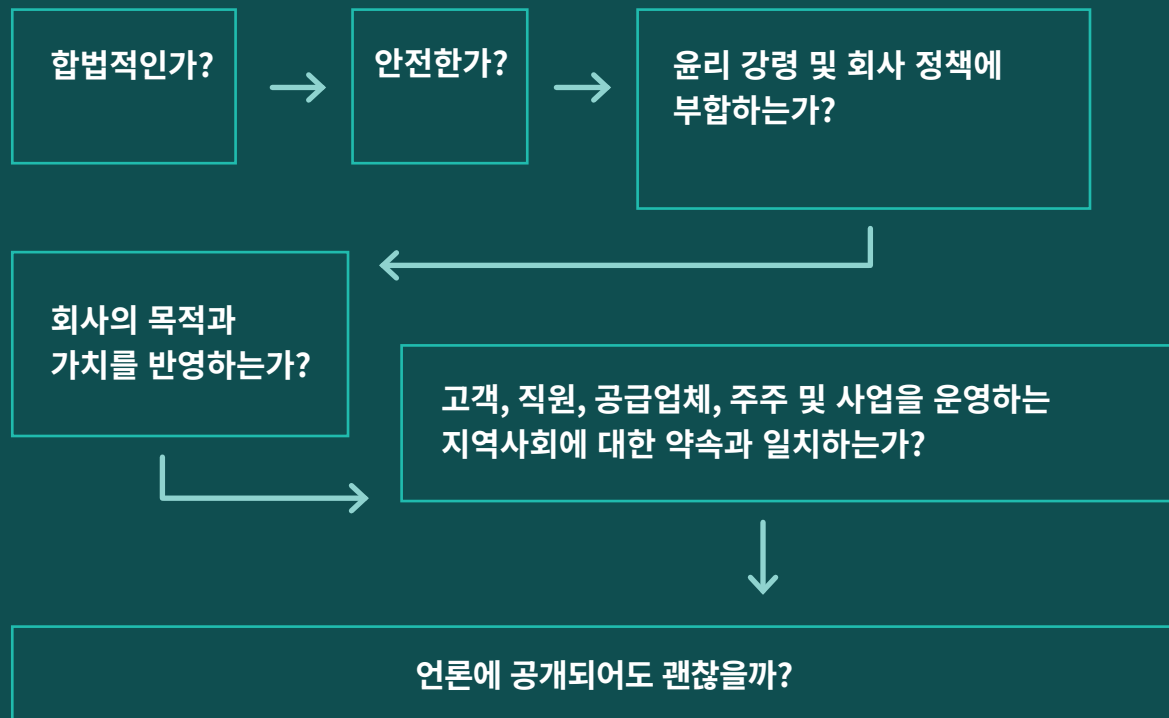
합법적인가?

안전한가?

윤리 강령 및 회사 정책에 부합하는가?

회사의 목적과 가치를 반영하는가?

고객, 직원, 공급업체, 주주 및 사업을 운영하는 지역사회에 대한 약속과 일치하는가?

언론에 공개되어도 괜찮을까?